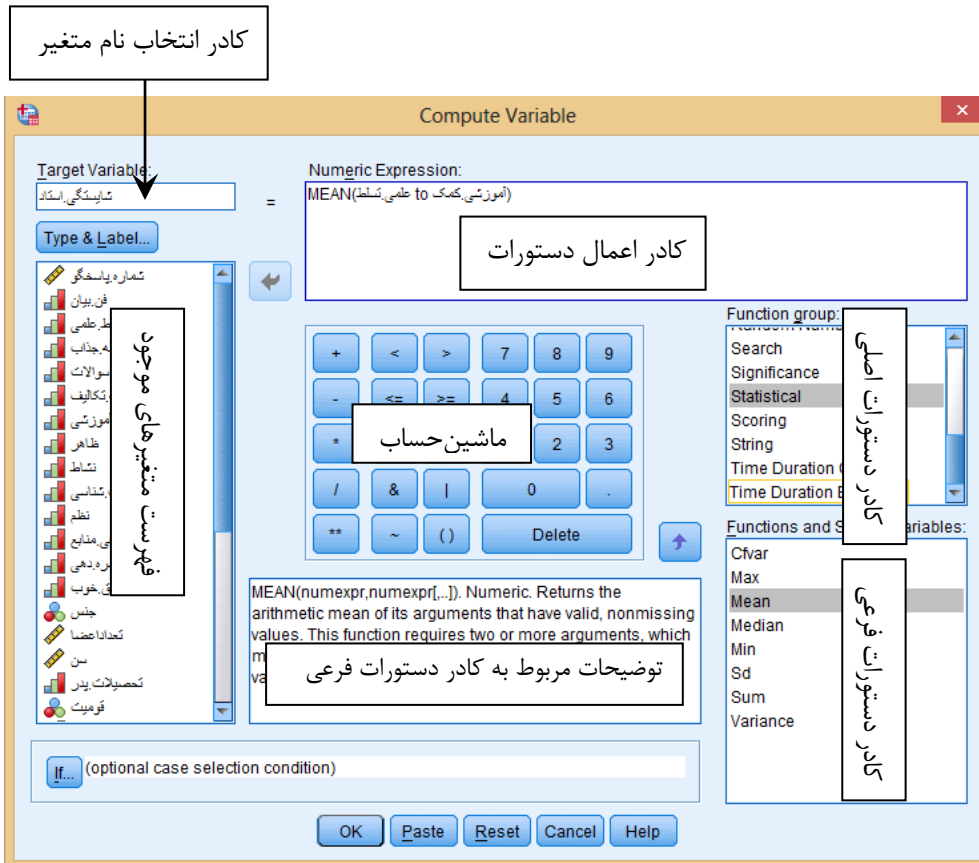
کادر انتخاب نام متغیر

Compute Variable

Target Variable:
شایستگی.استاد
=
Numeric Expression:
MEAN(آموزشی.کمک to علمی.تسلط)

کادر اعمال دستورات

Type & Label...

شماره.پاسخگو
فن.بیان
ط.علمی
ه.جذاب
سوالات
تکالیف
موزشی
ظاهر
نشاط
شناسی
نظم
ی.منابع
ره.دهی
ق.خوب
جنس
تعداداعضا
سن
تحصیلات.پدر
قومیت

فهرست متغیرهای موجود

+ < > 7 8 9
- <= >= 4 5 6
* 2 3
/ & | 0 .
** ~ ( ) Delete

ماشین‌حساب

Function group:
Random Numb
Search
Significance
Statistical
Scoring
String
Time Duration C
Time Duration E

کادر دستورات اصلی

Functions and S variables:
Cfvar
Max
Mean
Median
Min
Sd
Sum
Variance

کادر دستورات فرعی

MEAN(numexpr,numexpr[,..]). Numeric. Returns the arithmetic mean of its arguments that have valid, nonmissing values. This function requires two or more arguments, which m va

توضیحات مربوط به کادر دستورات فرعی

If... (optional case selection condition)

OK Paste Reset Cancel Help